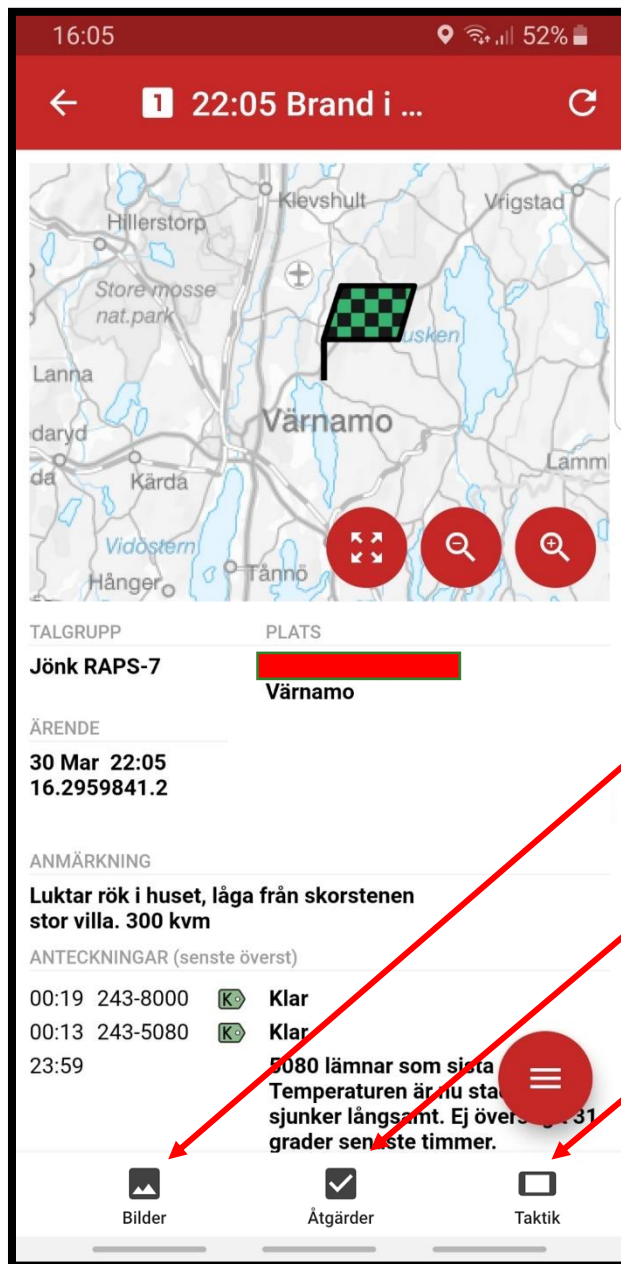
16:05 52%

1 22:05 Brand i ...

Hillerstorp
Klevshult
Vrigstad
Store mosse nat.park
Lanna
Värnamo
daryd
da
Kärda
Lamm
Vidöstern
Hånger
Tånnö

TALGRUPP
Jönk RAPS-7

PLATS
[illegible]
Värnamo

ÄRENDE
30 Mar 22:05
16.2959841.2

ANMÄRKNING
Luktar rök i huset, låga från skorstenen stor villa. 300 kvm

ANTECKNINGAR (senste överst)
00:19 243-8000 K Klar
00:13 243-5080 K Klar
23:59 5080 lämnar som sista Temperaturen är nu sta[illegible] sjunker långsamt. Ej övers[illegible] 31 grader sen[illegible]ste timmer.

Bilder
Åtgärder
Taktik